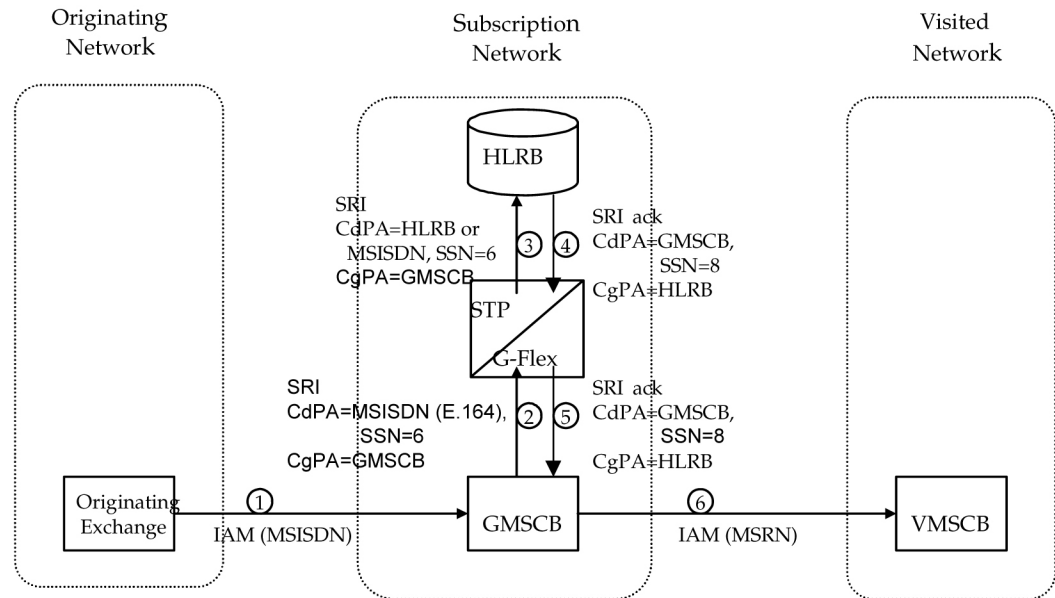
Originating Network

Subscription Network

Visited Network

HLRB

SRI
CdPA=HLRB or MSISDN, SSN=6
CgPA=GMSCB

3

4

SRI ack
CdPA=GMSCB, SSN=8
CgPA=HLRB

STP

G-Flex

SRI
CdPA=MSISDN (E.164), SSN=6
CgPA=GMSCB

2

5

SRI ack
CdPA=GMSCB, SSN=8
CgPA=HLRB

Originating Exchange

1

IAM (MSISDN)

GMSCB

6

IAM (MSRN)

VMSCB